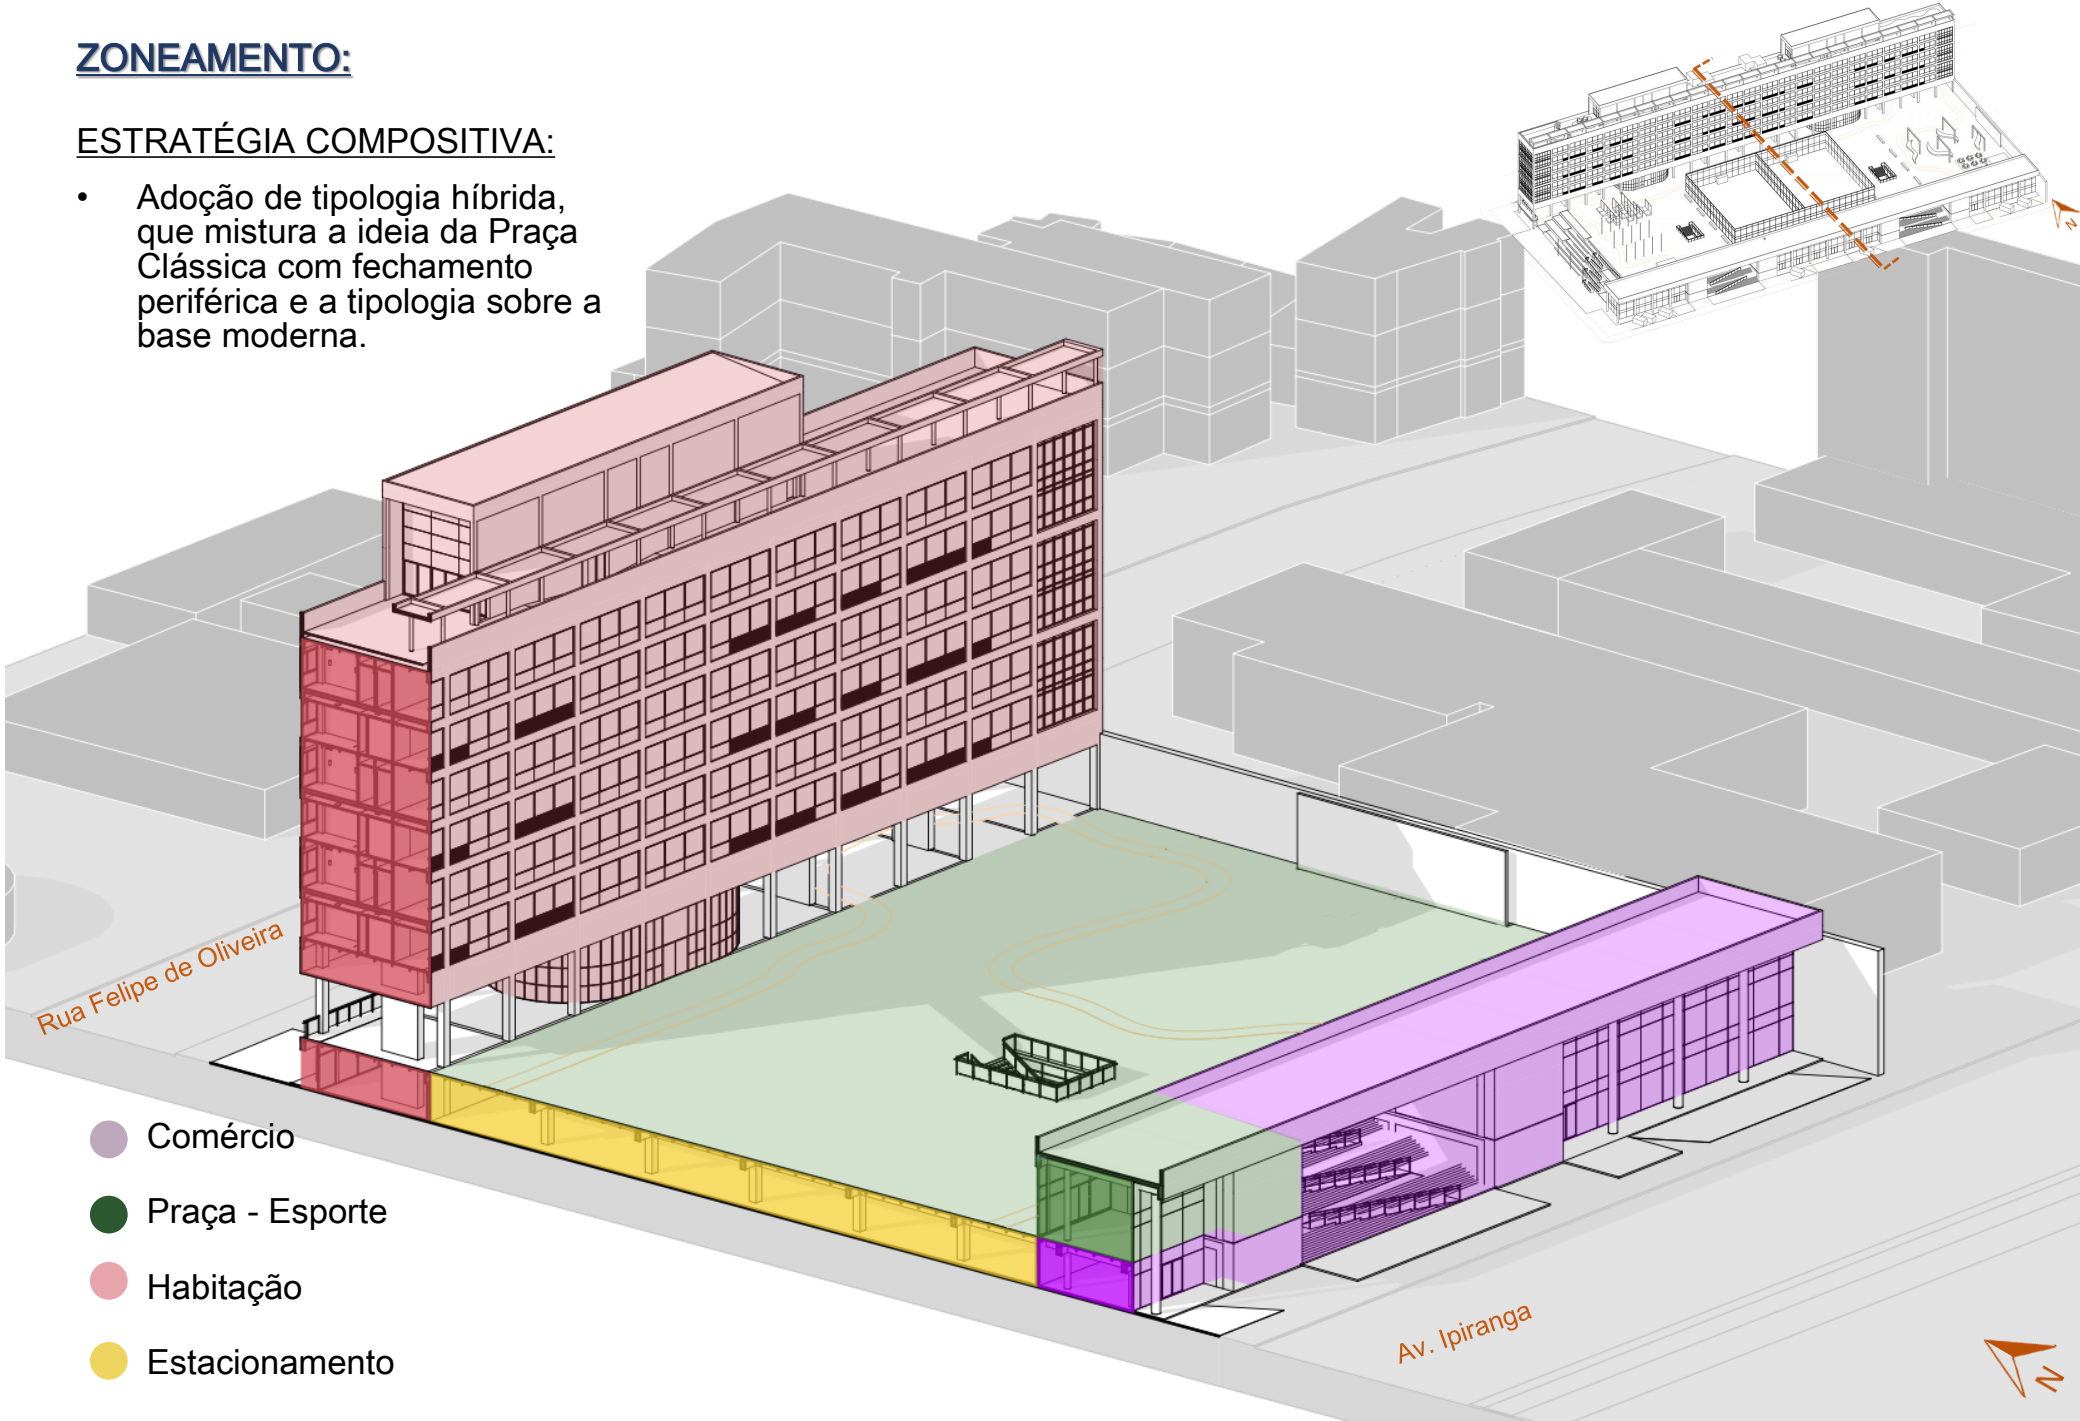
ZONEAMENTO:

ESTRATÉGIA COMPOSITIVA:

• Adoção de tipologia híbrida, que mistura a ideia da Praça Clássica com fechamento periférica e a tipologia sobre a base moderna.

Rua Felipe de Oliveira

Av. Ipiranga

N

N

Comércio

Praça - Esporte

Habitação

Estacionamento